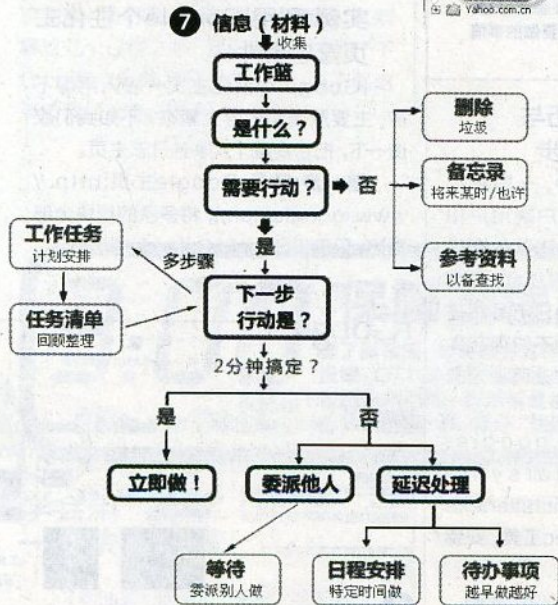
⑦ 信息（材料）

收集

工作篮

是什么？

需要行动？

否

删除
垃圾

备忘录
将来某时/也许

参考资料
以备查找

是

工作任务
计划安排

任务清单
回顾整理

多步骤

下一步
行动是？

2分钟搞定？

是

否

立即做！

委派他人

延迟处理

等待
委派别人做

日程安排
特定时间做

待办事项
越早做越好

Yahoo.com.cn